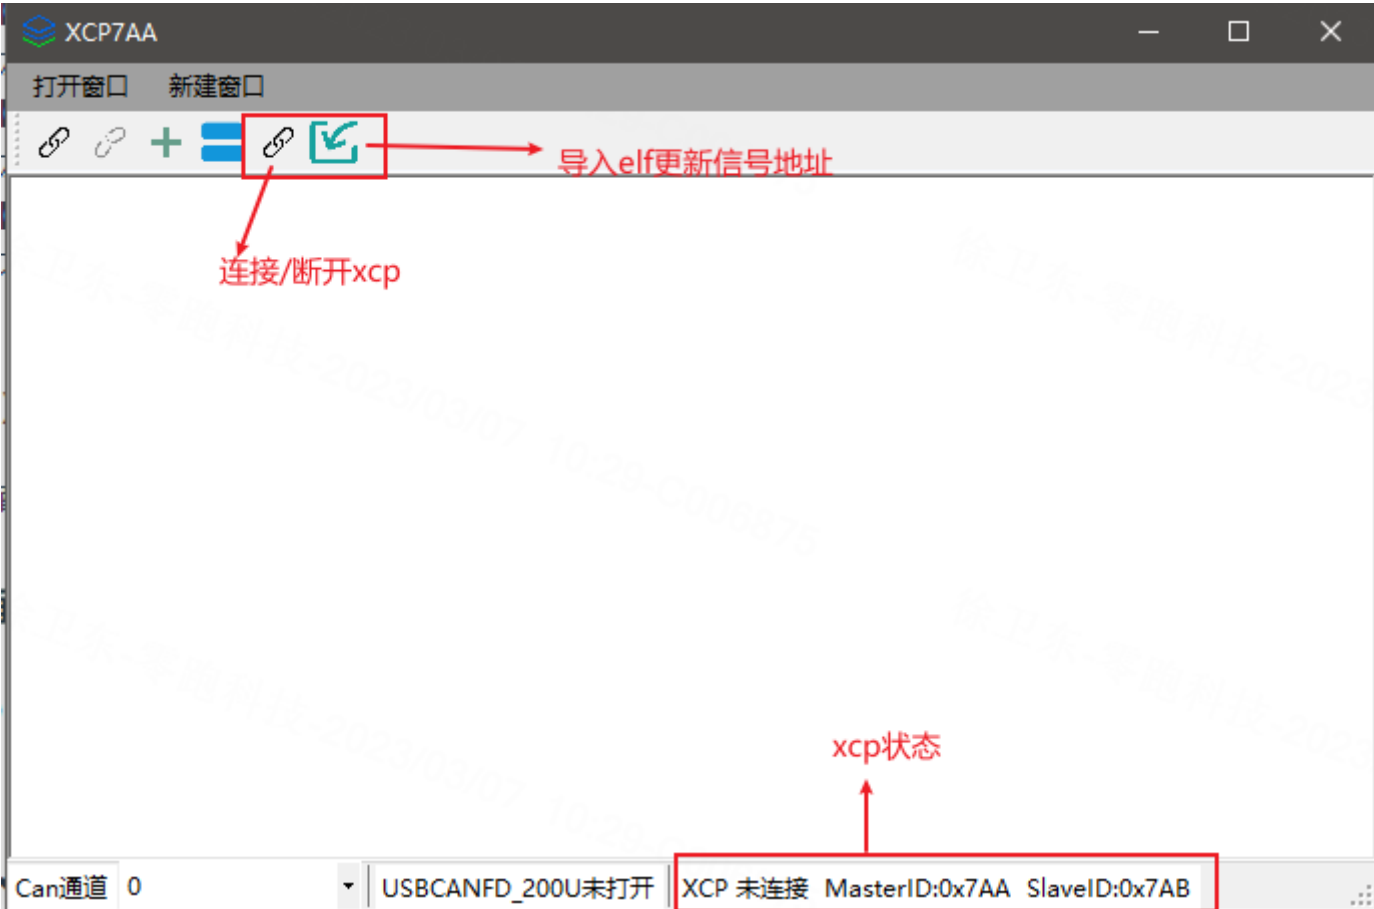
XCP7AA

打开窗口 新建窗口

导入elf更新信号地址

连接/断开xcp

徐卫东-华海科技-20230307 10:20-C008875

徐卫东-华海科技-202

徐卫东-华海科技-20230307 10:20

徐卫东-华海科技-202

xcp状态

Can通道 0

USBCANFD_200U未打开

XCP 未连接 MasterID:0x7AA SlaveID:0x7AB